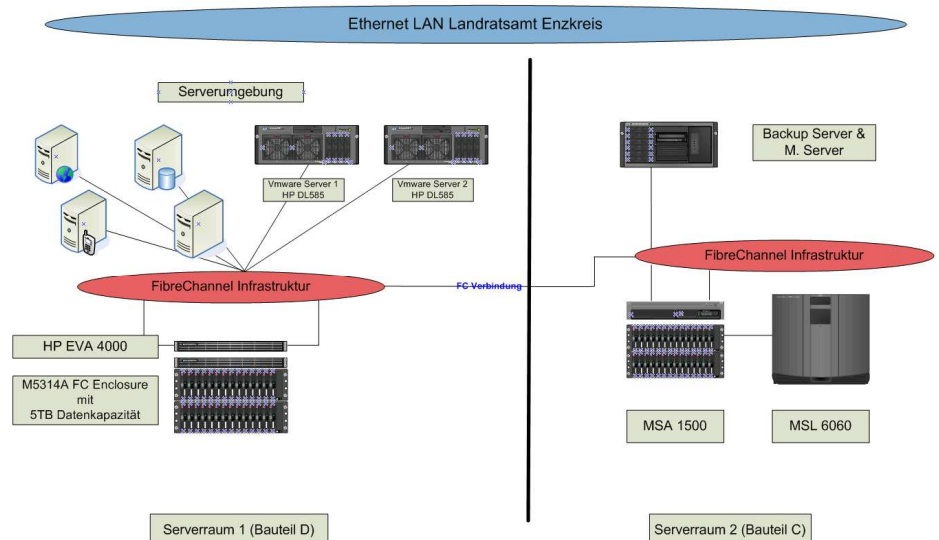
Ethernet LAN Landratsamt Enzkreis

Serverumgebung

Vmware Server 1
HP DL585

Vmware Server 2
HP DL585

FibreChannel Infrastruktur

HP EVA 4000

M5314A FC Enclosure
mit
5TB Datenkapazität

FC Verbindung

Backup Server &
M. Server

FibreChannel Infrastruktur

MSA 1500

MSL 6060

Serverraum 1 (Bauteil D)

Serverraum 2 (Bauteil C)